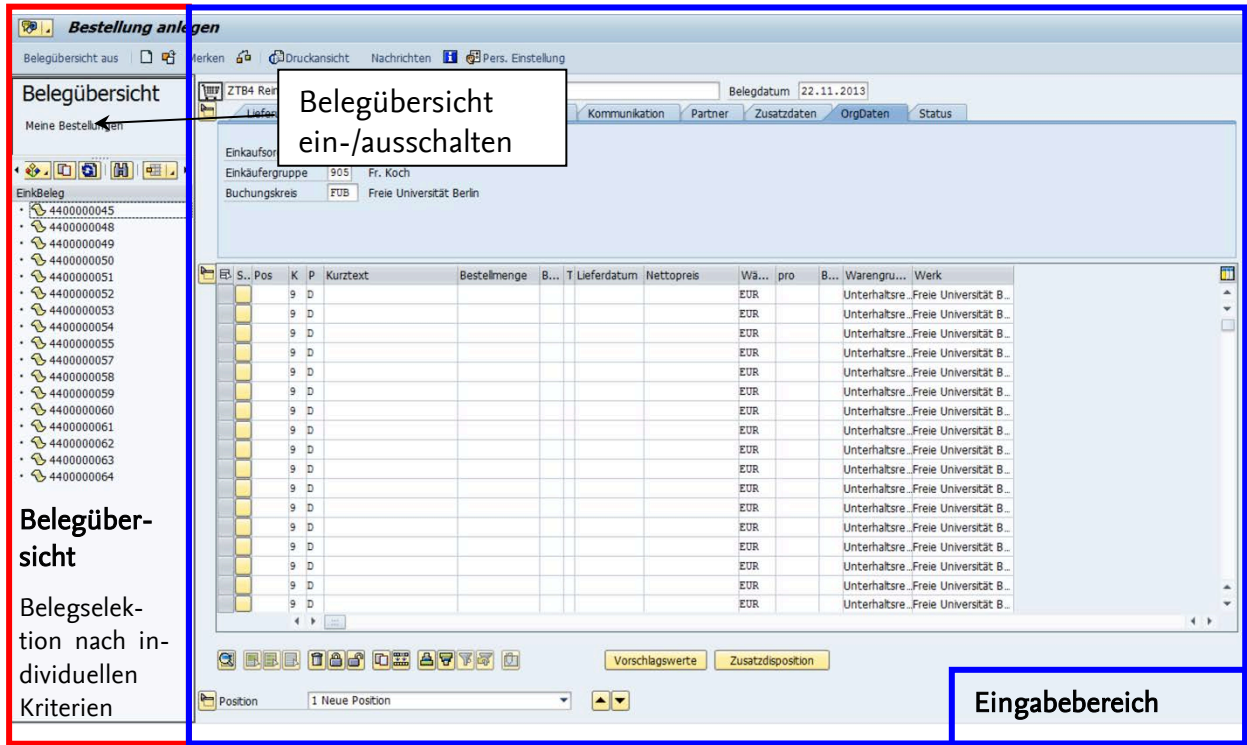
Bestellung anlegen

Belegübersicht aus | Merken | Druckansicht | Nachrichten | Pers. Einstellung

Belegübersicht

Meine Bestellungen

Belegübersicht ein-/ausschalten

ZTB4 Rein

Belegdatum 22.11.2013

Liefer | Kommunikation | Partner | Zusatzdaten | OrgDaten | Status

Einkaufsor

Einkäufergruppe 905 Fr. Koch

Buchungskreis FUB Freie Universität Berlin

EinkBeleg
4400000045
4400000048
4400000049
4400000050
4400000051
4400000052
4400000053
4400000054
4400000055
4400000057
4400000058
4400000059
4400000060
4400000061
4400000062
4400000063
4400000064

| S.. | Pos | K | P | Kurztext | Bestellmenge | B... | T | Lieferdatum | Nettopreis | Wä... | pro | B... | Warengru... | Werk |
|---|---|---|---|---|---|---|---|---|---|---|---|---|---|---|
| | | 9 | D | | | | | | | EUR | | | Unterhaltsre... | Freie Universität B... |
| | | 9 | D | | | | | | | EUR | | | Unterhaltsre... | Freie Universität B... |
| | | 9 | D | | | | | | | EUR | | | Unterhaltsre... | Freie Universität B... |
| | | 9 | D | | | | | | | EUR | | | Unterhaltsre... | Freie Universität B... |
| | | 9 | D | | | | | | | EUR | | | Unterhaltsre... | Freie Universität B... |
| | | 9 | D | | | | | | | EUR | | | Unterhaltsre... | Freie Universität B... |
| | | 9 | D | | | | | | | EUR | | | Unterhaltsre... | Freie Universität B... |
| | | 9 | D | | | | | | | EUR | | | Unterhaltsre... | Freie Universität B... |
| | | 9 | D | | | | | | | EUR | | | Unterhaltsre... | Freie Universität B... |
| | | 9 | D | | | | | | | EUR | | | Unterhaltsre... | Freie Universität B... |
| | | 9 | D | | | | | | | EUR | | | Unterhaltsre... | Freie Universität B... |
| | | 9 | D | | | | | | | EUR | | | Unterhaltsre... | Freie Universität B... |
| | | 9 | D | | | | | | | EUR | | | Unterhaltsre... | Freie Universität B... |
| | | 9 | D | | | | | | | EUR | | | Unterhaltsre... | Freie Universität B... |
| | | 9 | D | | | | | | | EUR | | | Unterhaltsre... | Freie Universität B... |
| | | 9 | D | | | | | | | EUR | | | Unterhaltsre... | Freie Universität B... |
| | | 9 | D | | | | | | | EUR | | | Unterhaltsre... | Freie Universität B... |

Vorschlagswerte | Zusatzdisposition

Position 1 Neue Position

Belegübersicht

Belegselektion nach individuellen Kriterien

Eingabebereich